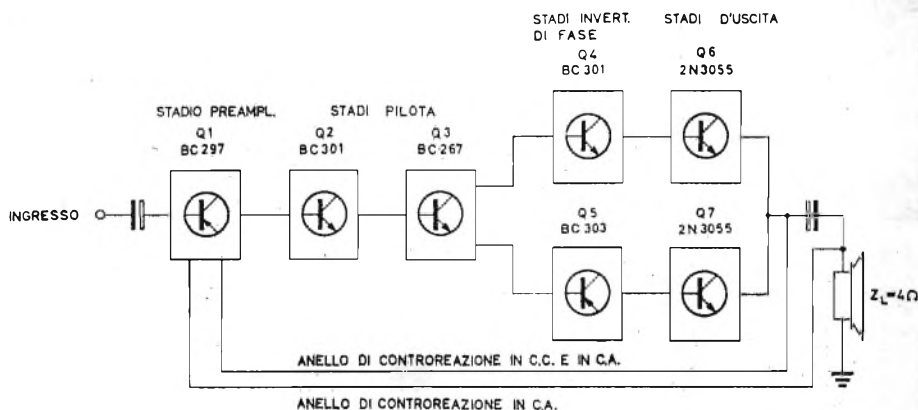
STADI INVERT. DI FASE

STADI D'USCITA

STADIO PREAMPL.

STADI PILOTA

Q4
BC 301

Q6
2N3055

Q1
BC 297

Q2
BC 301

Q3
BC 267

INGRESSO

Q5
BC 303

Q7
2N 3055

$Z_L=4\Omega$

ANELLO DI CONTROREAZIONE IN C.C. E IN C.A.

ANELLO DI CONTROREAZIONE IN C.A.